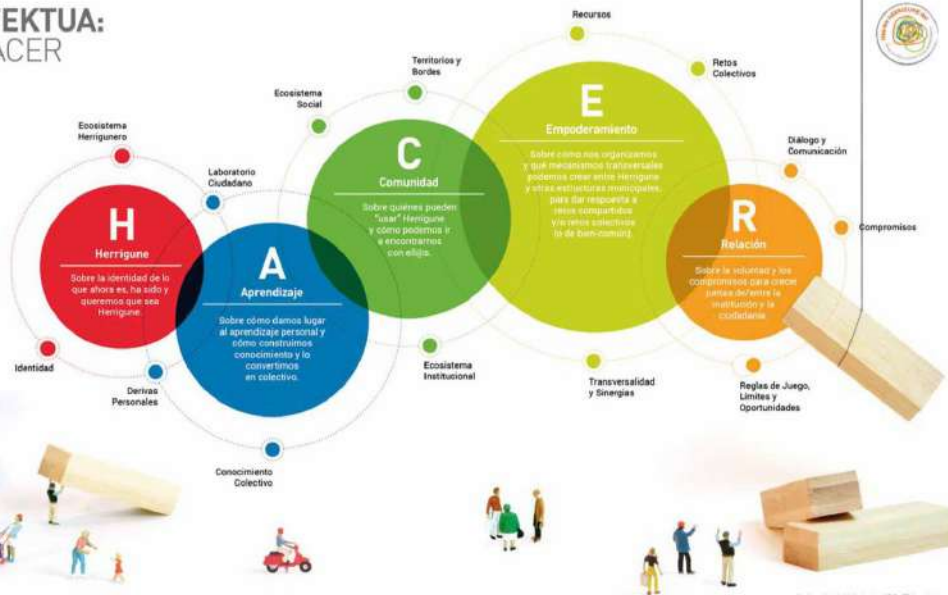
EKTUA:
ACER

Recursos

Territorios y Bordes

Retos Colectivos

Ecosistema Social

Ecosistema Herrigunero

Laboratorio Ciudadano

E
Empoderamiento
Sobre cómo nos organizamos y qué mecanismos transversales podemos crear entre Herrigune y otras estructuras municipales, para dar respuesta a retos compartidos y/o retos colectivos (o de bien común).

C
Comunidad
Sobre quiénes pueden "usar" Herrigune y cómo podemos ir a encontrarnos con ellos.

Diálogo y Comunicación

H
Herrigune
Sobre la identidad de lo que ahora es, ha sido y queremos que sea Herrigune.

A
Aprendizaje
Sobre cómo damos lugar al aprendizaje personal y cómo construimos conocimiento y lo convertimos en colectivo.

R
Relación
Sobre la voluntad y los compromisos para crecer juntas de/entre la institución y la ciudadanía.

Compromisos

Identidad

Derivas Personales

Ecosistema Institucional

Transversalidad y Sinergias

Reglas de Juego, Límites y Oportunidades

Conocimiento Colectivo